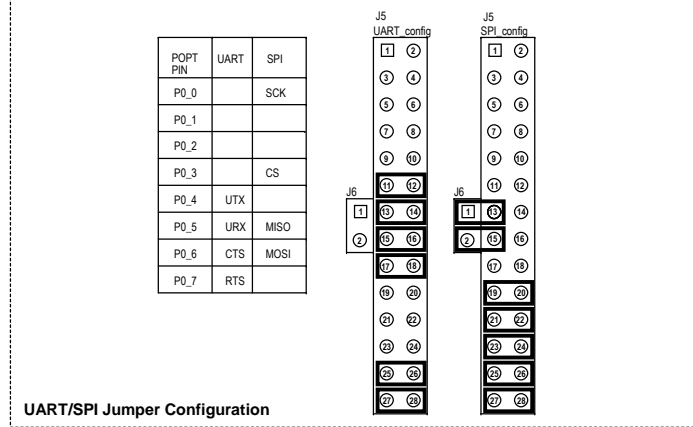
| POPT PIN | UART | SPI |
|---|---|---|
| P0_0 | | SCK |
| P0_1 | | |
| P0_2 | | |
| P0_3 | | CS |
| P0_4 | UTX | |
| P0_5 | URX | MISO |
| P0_6 | CTS | MOSI |
| P0_7 | RTS | |

J5
UART_config

1 2
3 4
5 6
7 8
9 10
11 12
13 14
15 16
17 18
19 20
21 22
23 24
25 26
27 28

J6
1
2

J5
SPI_config

1 2
3 4
5 6
7 8
9 10
11 12
13 14
15 16
17 18
19 20
21 22
23 24
25 26
27 28

J6
1
2

UART/SPI Jumper Configuration